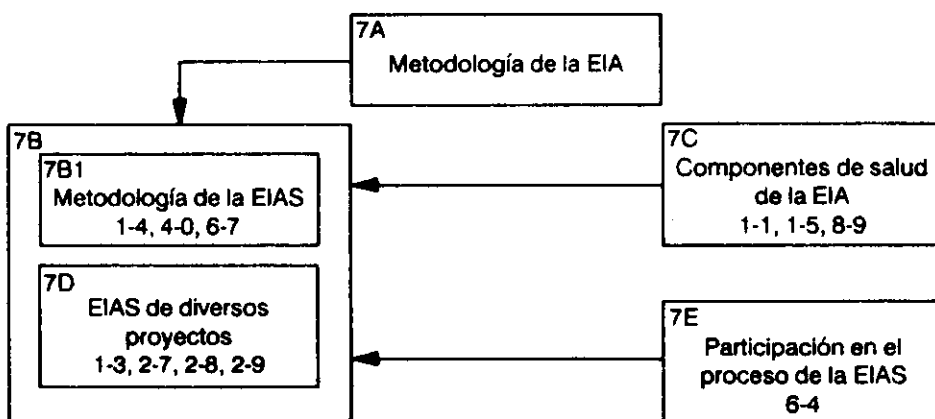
7A
Metodología de la EIA

7B

7B1
Metodología de la EIAS
1-4, 4-0, 6-7

7D
EIAS de diversos proyectos
1-3, 2-7, 2-8, 2-9

7C
Componentes de salud de la EIA
1-1, 1-5, 8-9

7E
Participación en el proceso de la EIAS
6-4